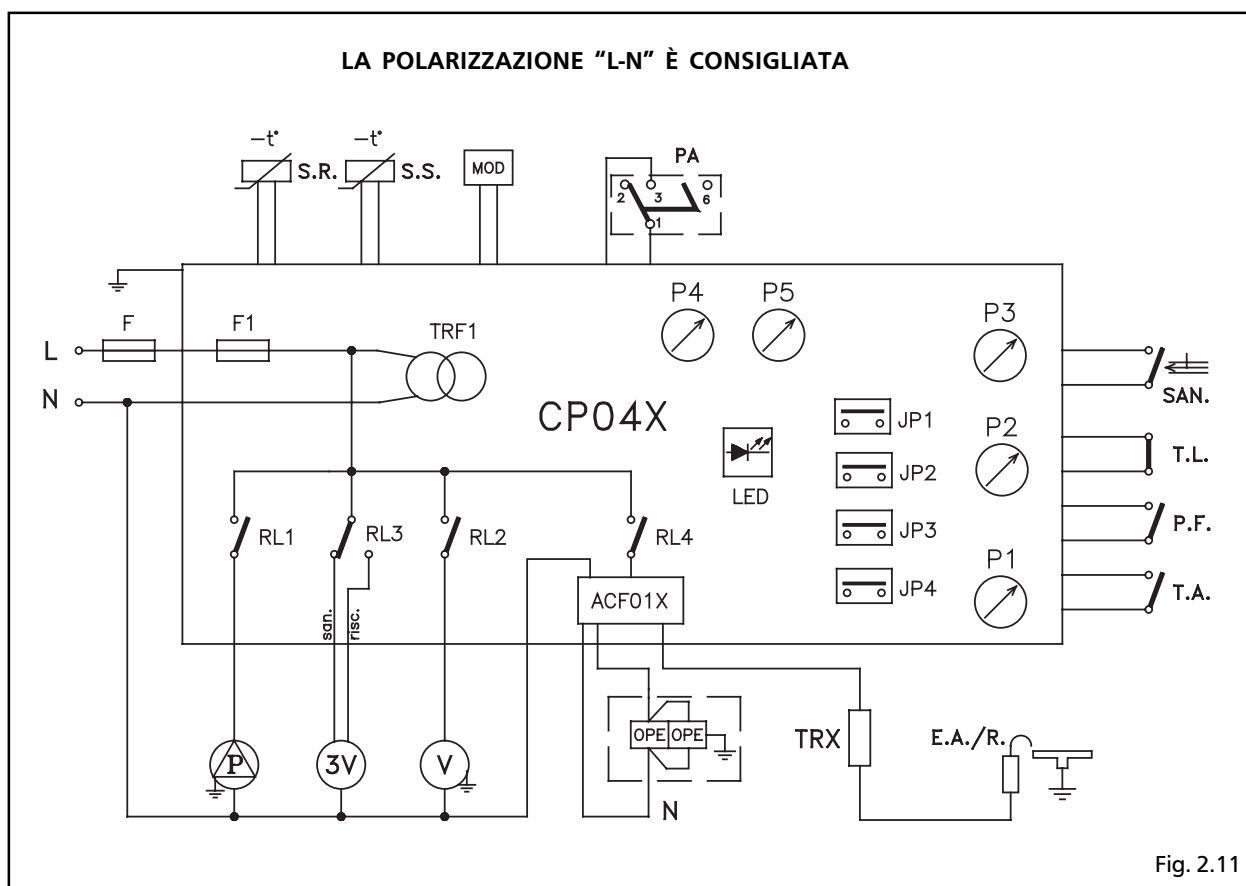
LA POLARIZZAZIONE "L-N" È CONSIGLIATA

$-t°$ S.R.
$-t°$ S.S.
MOD
PA
2 3 6
1

F
F1
TRF1
L
N
P4
P5
P3
CP04X
SAN.
JP1
P2
LED
JP2
T.L.
RL1
RL3
RL2
RL4
JP3
P.F.
P1
JP4
T.A.
ACF01X
san.
risc.
OPE OPE
TRX
E.A./R.
P
3V
V
N

Fig. 2.11